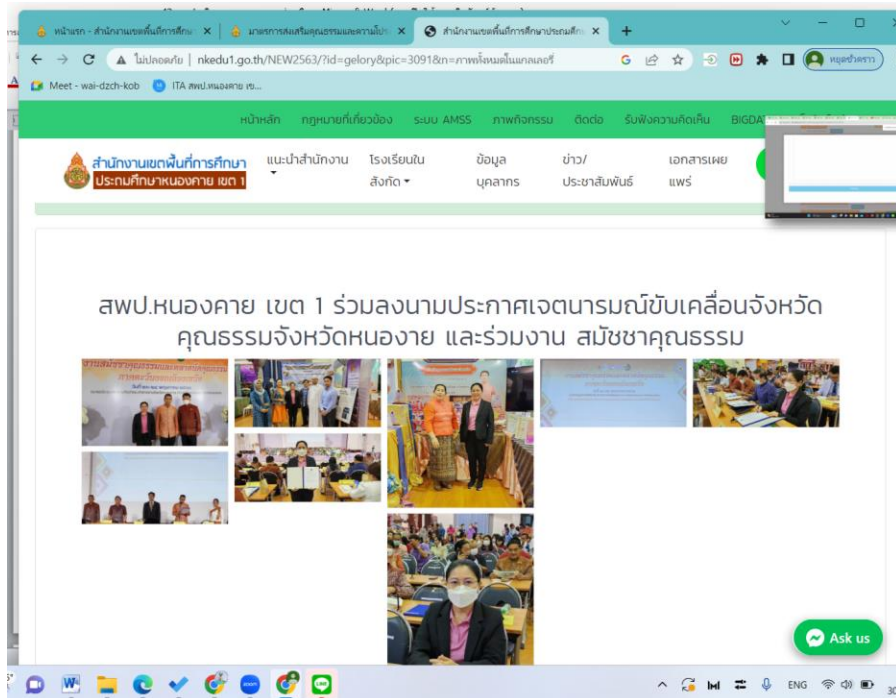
หน้าแรก - สำนักงานเขตพื้นที่การศึกษ ×
มาตรการส่งเสริมคุณธรรมและความโปร่ง ×
สำนักงานเขตพื้นที่การศึกษาประถมศึกษ ×
+

ไม่ปลอดภัย | nkedu1.go.th/NEW2563/?id=gelory&pic=3091&n=ภาพทั้งหมดในแกลเลอรี่

หยุดชั่วคราว

Meet - wai-dzch-kob
ITA สพป.หนองคาย เข...

หน้าหลัก
กฎหมายที่เกี่ยวข้อง
ระบบ AMSS
ภาพกิจกรรม
ติดต่อ
รับฟังความคิดเห็น
BIGDA

สำนักงานเขตพื้นที่การศึกษา
ประถมศึกษาหนองคาย เขต 1

แนะนำสำนักงาน
โรงเรียนในสังกัด
ข้อมูลบุคลากร
ข่าว/ประชาสัมพันธ์
เอกสารเผยแพร่

สพป.หนองคาย เขต 1 ร่วมลงนามประกาศเจตนารมณ์ขับเคลื่อนจังหวัดคุณธรรมจังหวัดหนองาย และร่วมงาน สมัชชาคุณธรรม

Ask us

ENG